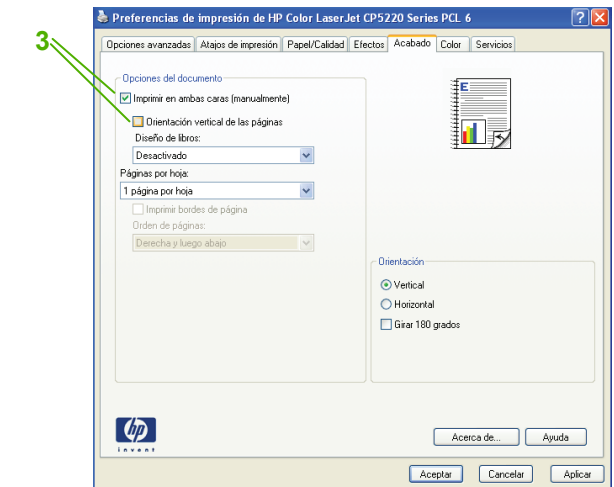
3

Preferencias de impresión de HP Color LaserJet CP5220 Series PCL 6

Opciones avanzadas | Atajos de impresión | Papel/Calidad | Efectos | Acabado | Color | Servicios

Opciones del documento

Imprimir en ambas caras (manualmente)

Orientación vertical de las páginas

Diseño de libros:

Desactivado

Páginas por hoja:

1 página por hoja

Imprimir bordes de página

Orden de páginas:

Derecha y luego abajo

Orientación

Vertical

Horizontal

Girar 180 grados

hp invent

Acerca de...

Ayuda

Aceptar

Cancelar

Aplicar